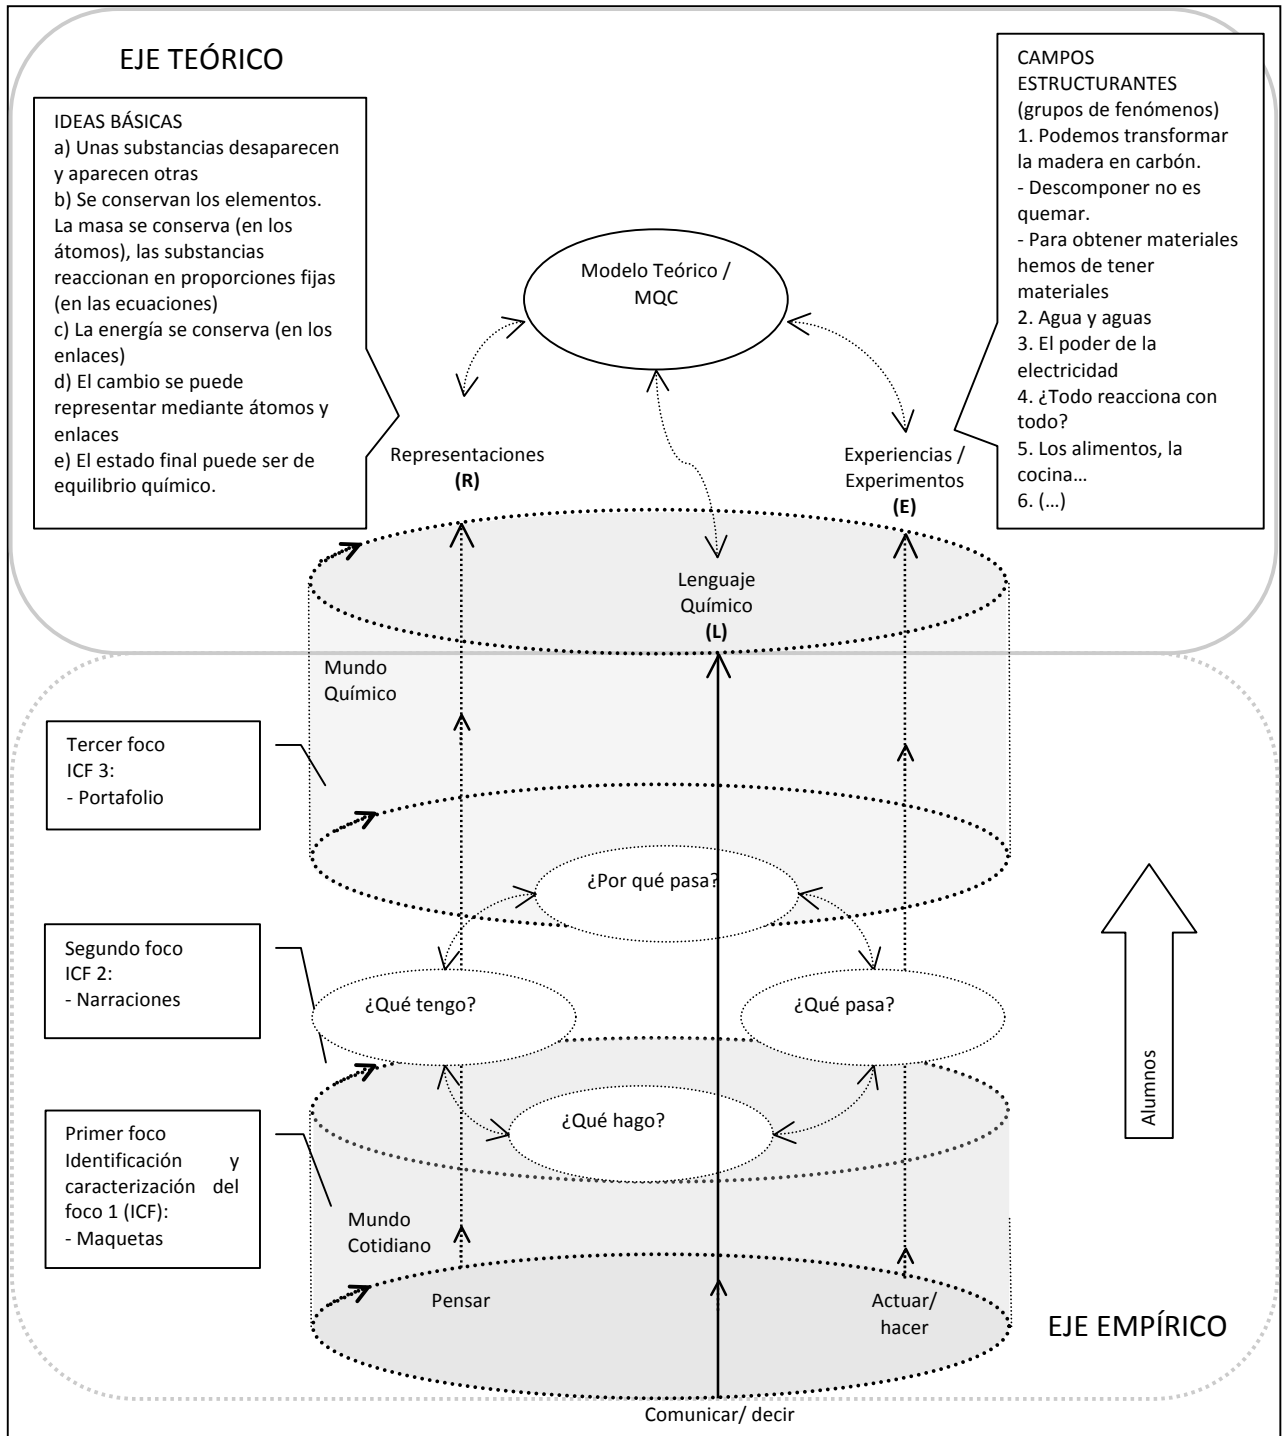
EJE TEÓRICO

IDEAS BÁSICAS
a) Unas substancias desaparecen y aparecen otras
b) Se conservan los elementos. La masa se conserva (en los átomos), las substancias reaccionan en proporciones fijas (en las ecuaciones)
c) La energía se conserva (en los enlaces)
d) El cambio se puede representar mediante átomos y enlaces
e) El estado final puede ser de equilibrio químico.

CAMPOS ESTRUCTURANTES
(grupos de fenómenos)
1. Podemos transformar la madera en carbón.
- Descomponer no es quemar.
- Para obtener materiales hemos de tener materiales
2. Agua y aguas
3. El poder de la electricidad
4. ¿Todo reacciona con todo?
5. Los alimentos, la cocina…
6. (…)

Modelo Teórico / MQC

Representaciones
(R)

Experiencias / Experimentos
(E)

Lenguaje Químico
(L)

Mundo Químico

Tercer foco
ICF 3:
- Portafolio

¿Por qué pasa?

Segundo foco
ICF 2:
- Narraciones

¿Qué tengo?

¿Qué pasa?

Alumnos

¿Qué hago?

Primer foco
Identificación y caracterización del foco 1 (ICF):
- Maquetas

Mundo Cotidiano

Pensar

Actuar/ hacer

EJE EMPÍRICO

Comunicar/ decir